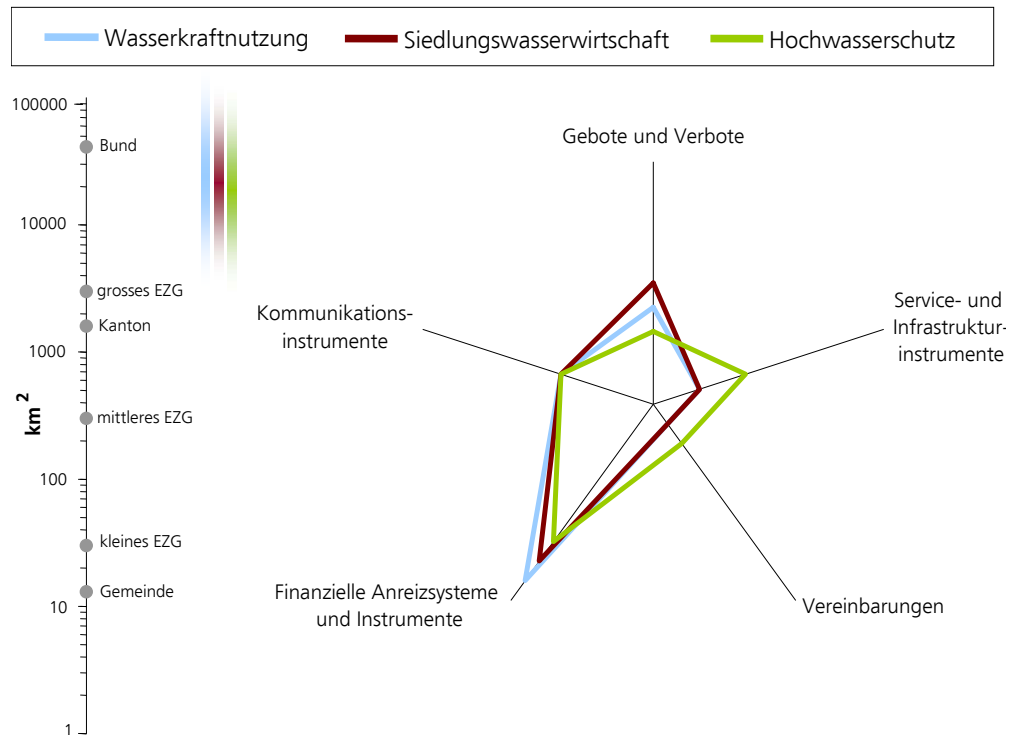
Wasserkraftnutzung Siedlungswasserwirtschaft Hochwasserschutz

100000
Bund
10000
grosses EZG
Kanton
1000
$km^2$
mittleres EZG
100
kleines EZG
Gemeinde
10
1

Gebote und Verbote

Service- und Infrastrukturinstrumente

Vereinbarungen

Finanzielle Anreizsysteme und Instrumente

Kommunikationsinstrumente